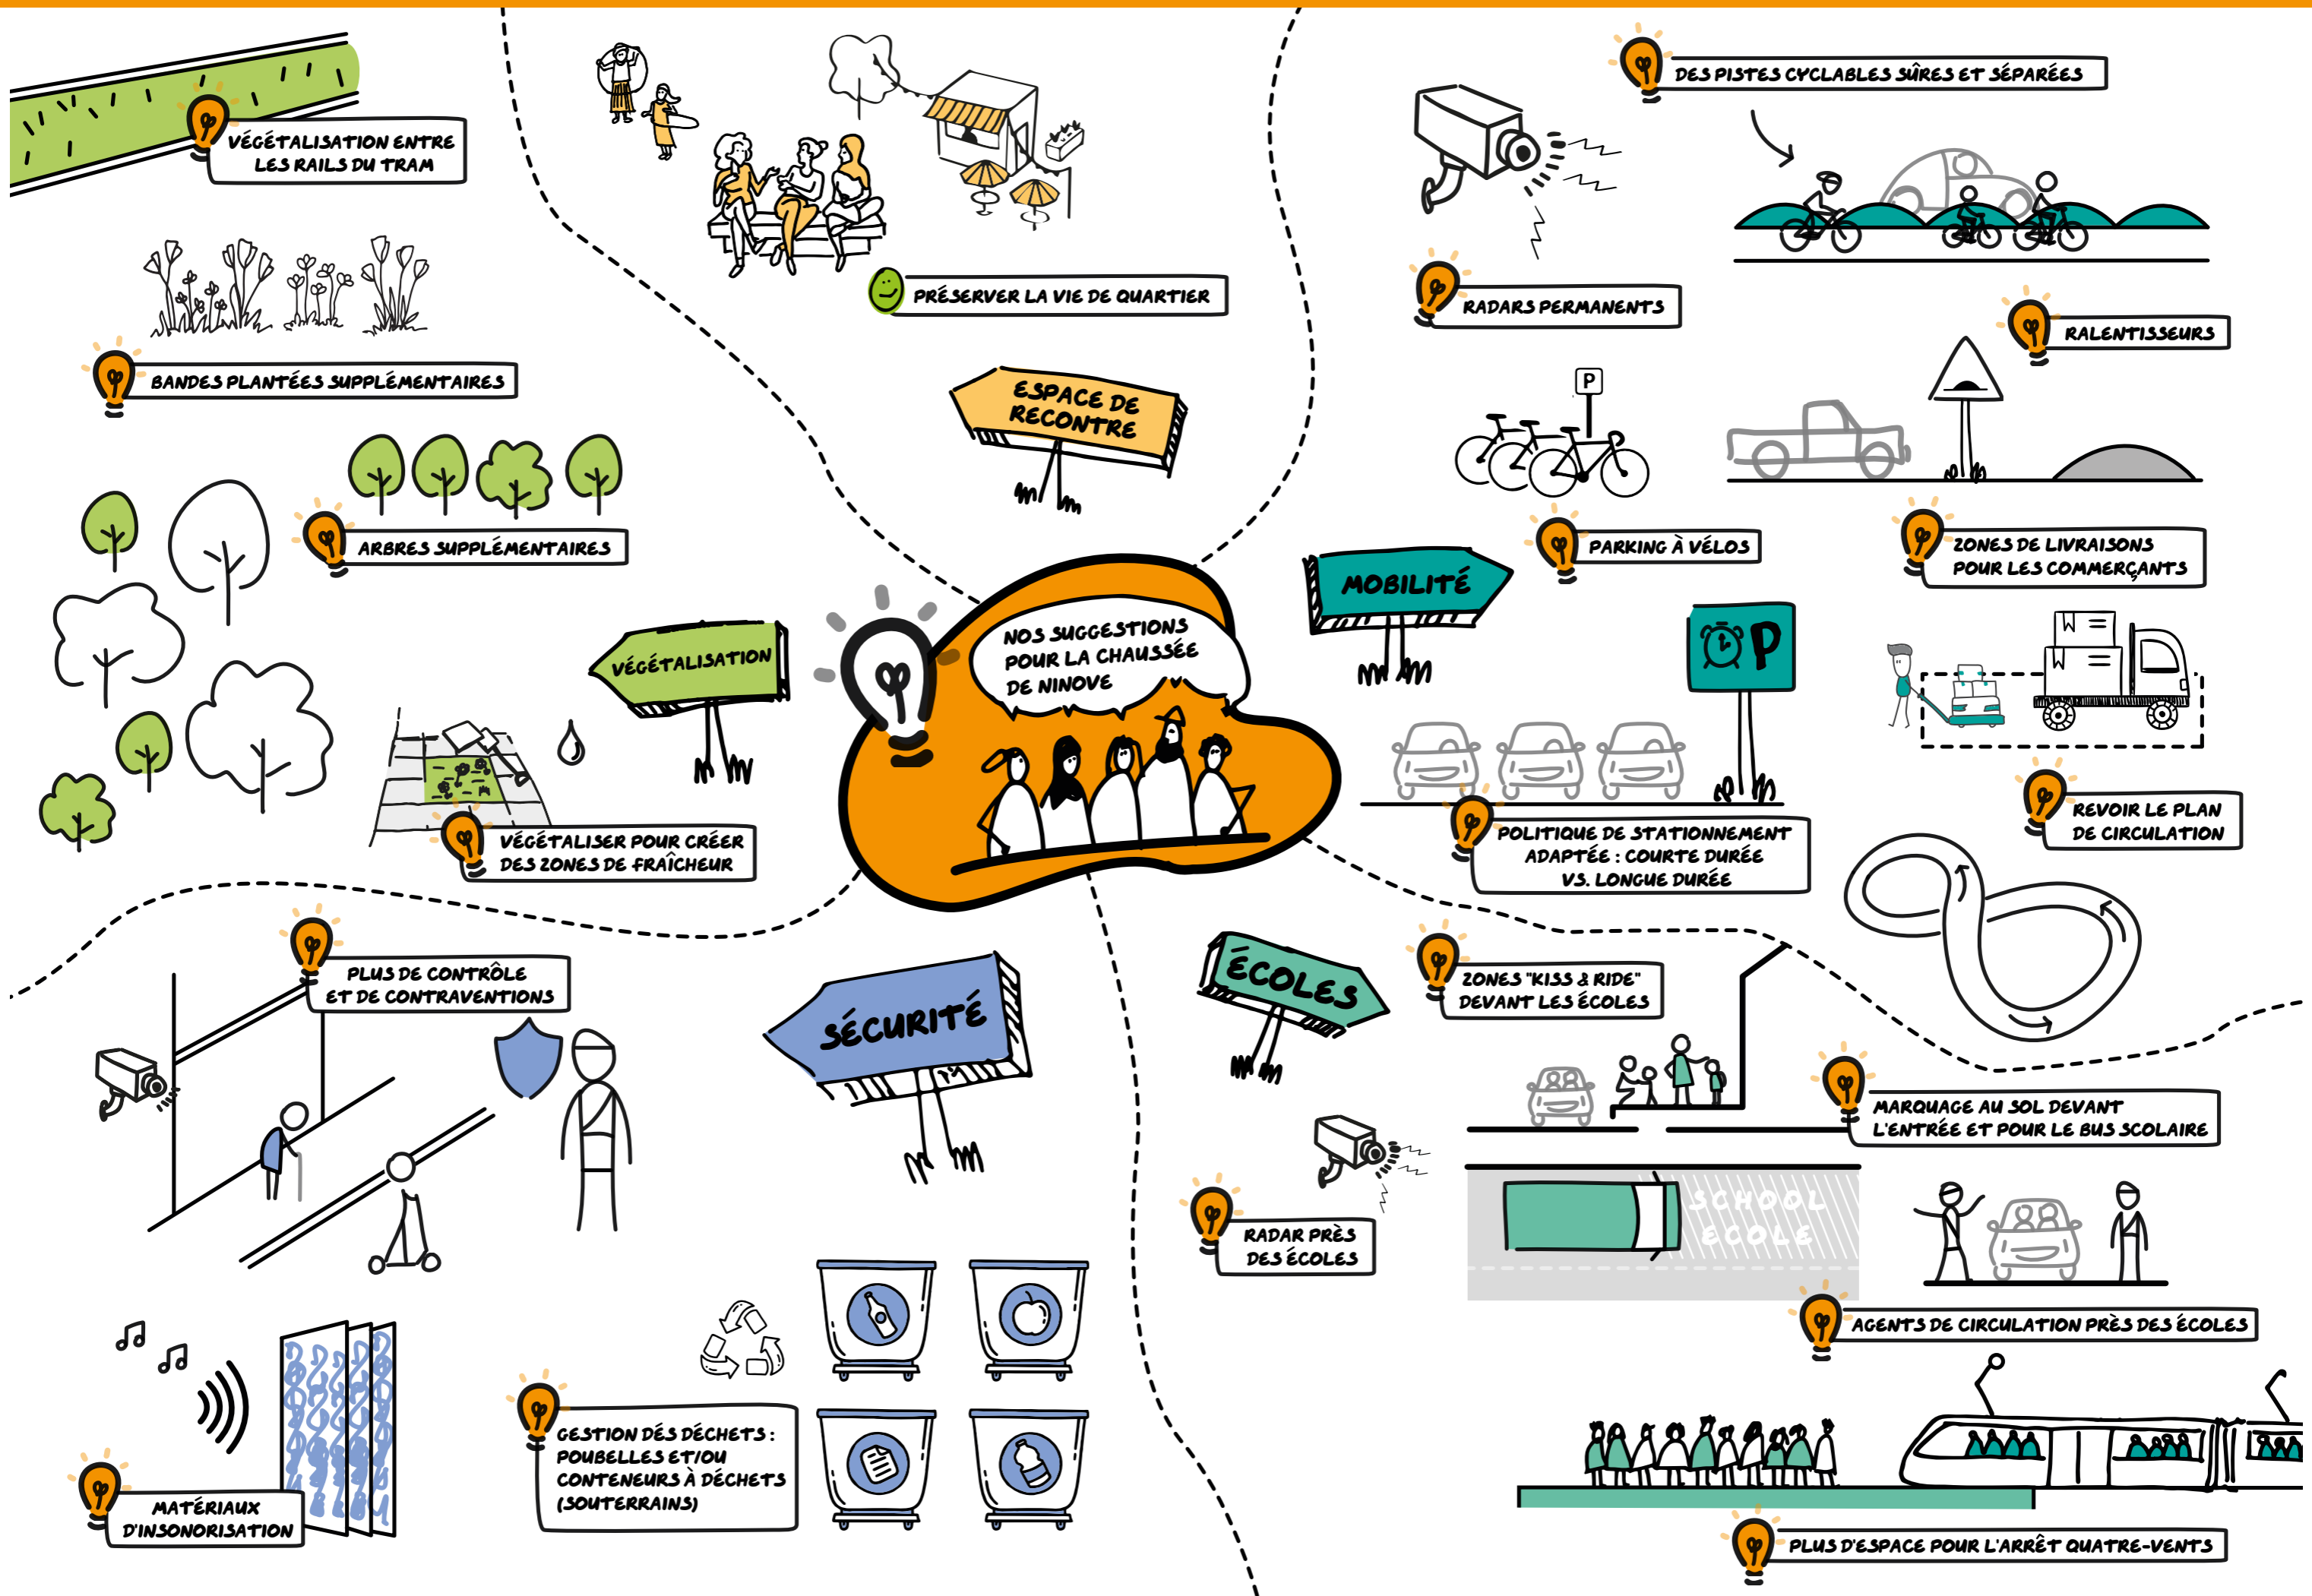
NOS SUGGESTIONS POUR LA CHAUSSÉE DE NINOVE

VÉGÉTALISATION ENTRE LES RAILS DU TRAM

BANDES PLANTÉES SUPPLÉMENTAIRES

ARBRES SUPPLÉMENTAIRES

VÉGÉTALISATION

VÉGÉTALISER POUR CRÉER DES ZONES DE FRAÎCHEUR

PRÉSERVER LA VIE DE QUARTIER

ESPACE DE RECONTRE

DES PISTES CYCLABLES SÛRES ET SÉPARÉES

RADARS PERMANENTS

RALENTISSEURS

P

PARKING À VÉLOS

ZONES DE LIVRAISONS POUR LES COMMERÇANTS

MOBILITÉ

P

POLITIQUE DE STATIONNEMENT ADAPTÉE : COURTE DURÉE VS. LONGUE DURÉE

REVOIR LE PLAN DE CIRCULATION

PLUS DE CONTRÔLE ET DE CONTRAVENTIONS

SÉCURITÉ

ÉCOLES

ZONES "KISS & RIDE" DEVANT LES ÉCOLES

MARQUAGE AU SOL DEVANT L'ENTRÉE ET POUR LE BUS SCOLAIRE

SCHOOL ÉCOLE

RADAR PRÈS DES ÉCOLES

AGENTS DE CIRCULATION PRÈS DES ÉCOLES

MATÉRIAUX D'INSONORISATION

GESTION DES DÉCHETS : POUBELLES ET/OU CONTENEURS À DÉCHETS (SOUTERRAINS)

PLUS D'ESPACE POUR L'ARRÊT QUATRE-VENTS